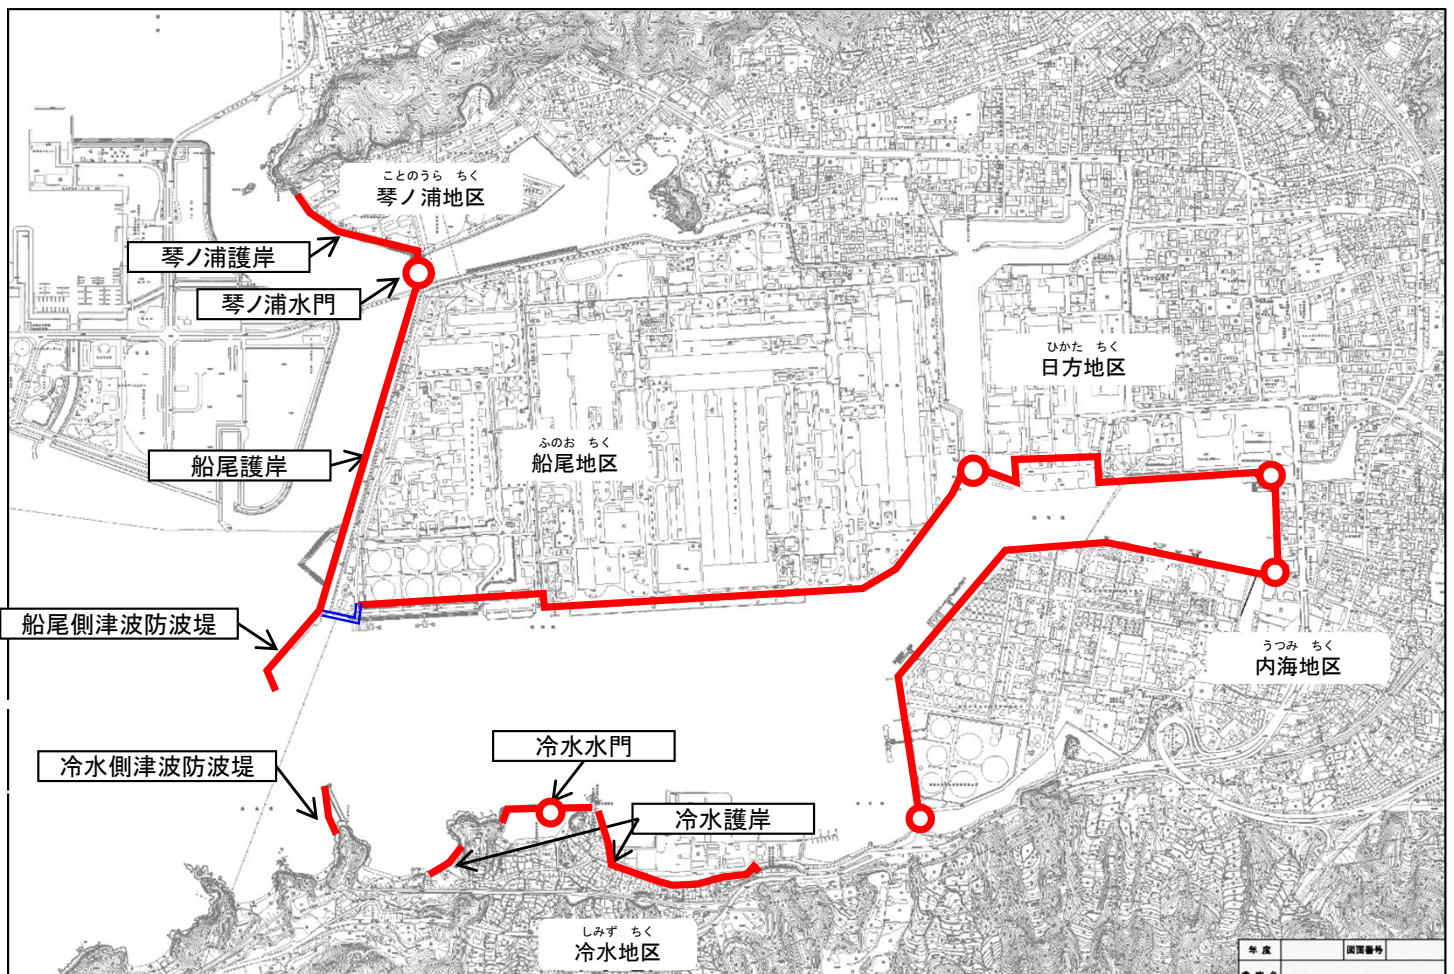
ことのうら　ちく
琴ノ浦地区

琴ノ浦護岸

琴ノ浦水門

ひかた　ちく
日方地区

ふのお　ちく
船尾地区

船尾護岸

船尾側津波防波堤

うつみ　ちく
内海地区

冷水水門

冷水側津波防波堤

冷水護岸

しみず　ちく
冷水地区

年度

図面番号